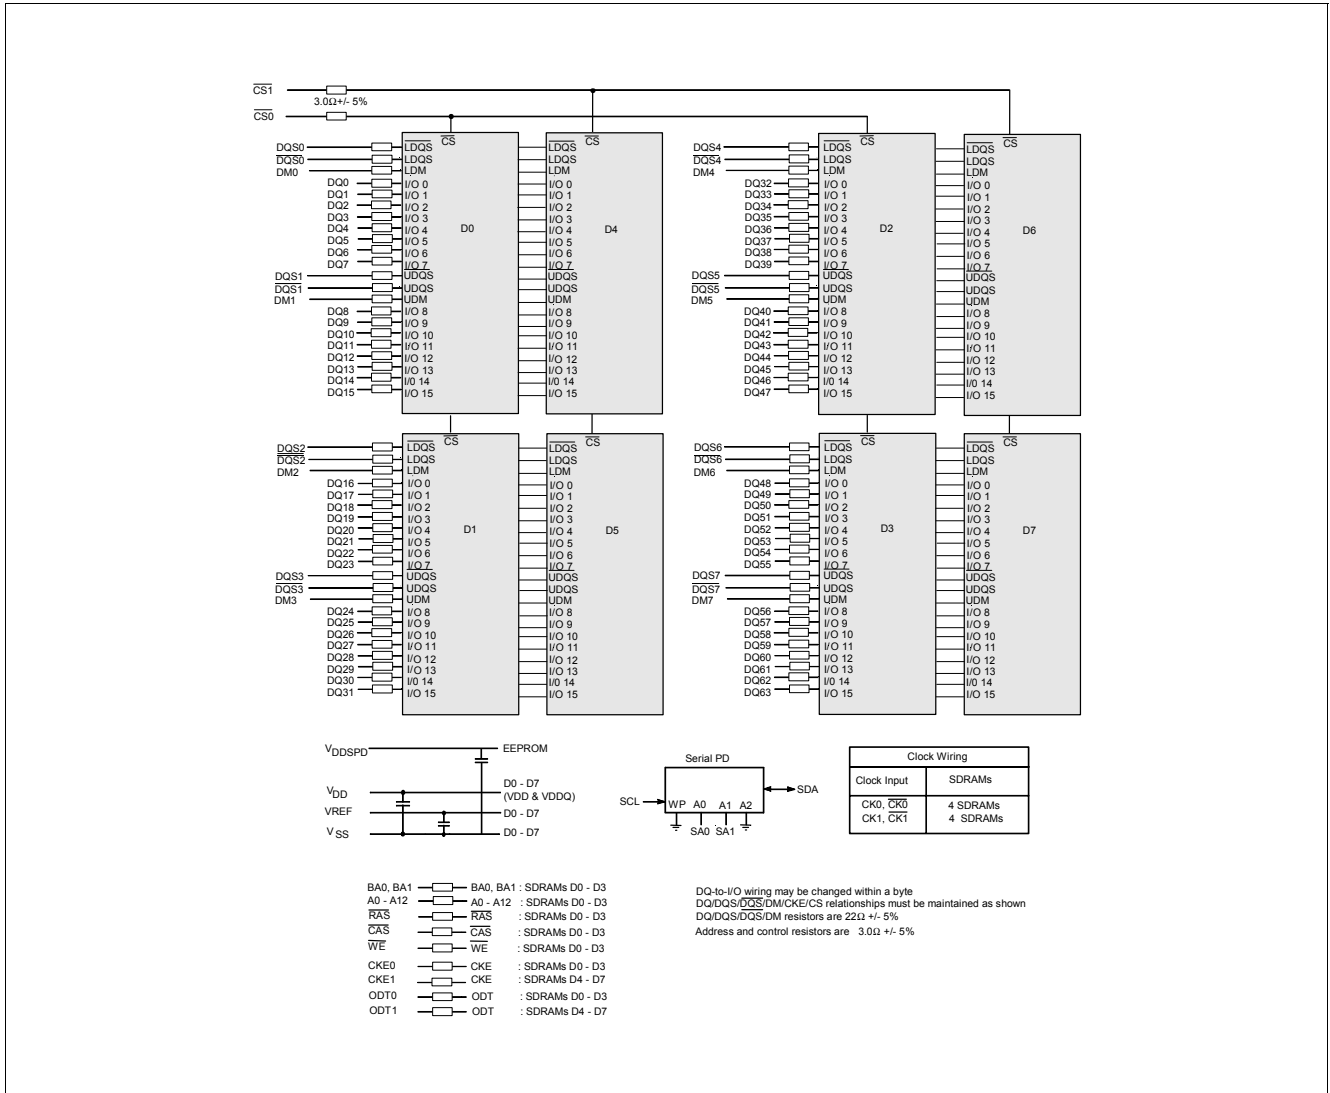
$\overline{CS1}$
3.0Ω+/- 5%
$\overline{CS0}$

DQS0
$\overline{DQS0}$
DM0
DQ0
DQ1
DQ2
DQ3
DQ4
DQ5
DQ6
DQ7
DQS1
$\overline{DQS1}$
DM1
DQ8
DQ9
DQ10
DQ11
DQ12
DQ13
DQ14
DQ15

$\overline{LDQS}$ LDQS LDM I/O 0 I/O 1 I/O 2 I/O 3 I/O 4 I/O 5 I/O 6 I/O 7 UDQS UDQS UDM I/O 8 I/O 9 I/O 10 I/O 11 I/O 12 I/O 13 I/0 14 I/O 15
$\overline{CS}$
D0

$\overline{LDQS}$ LDQS LDM I/O 0 I/O 1 I/O 2 I/O 3 I/O 4 I/O 5 I/O 6 I/O 7 UDQS UDQS UDM I/O 8 I/O 9 I/O 10 I/O 11 I/O 12 I/O 13 I/0 14 I/O 15
$\overline{CS}$
D4

DQS4
$\overline{DQS4}$
DM4
DQ32
DQ33
DQ34
DQ35
DQ36
DQ37
DQ38
DQ39
DQS5
$\overline{DQS5}$
DM5
DQ40
DQ41
DQ42
DQ43
DQ44
DQ45
DQ46
DQ47

$\overline{LDQS}$ LDQS LDM I/O 0 I/O 1 I/O 2 I/O 3 I/O 4 I/O 5 I/O 6 I/O 7 UDQS UDQS UDM I/O 8 I/O 9 I/O 10 I/O 11 I/O 12 I/O 13 I/0 14 I/O 15
$\overline{CS}$
D2

$\overline{LDQS}$ LDQS LDM I/O 0 I/O 1 I/O 2 I/O 3 I/O 4 I/O 5 I/O 6 I/O 7 UDQS UDQS UDM I/O 8 I/O 9 I/O 10 I/O 11 I/O 12 I/O 13 I/0 14 I/O 15
$\overline{CS}$
D6

DQS2
$\overline{DQS2}$
DM2
DQ16
DQ17
DQ18
DQ19
DQ20
DQ21
DQ22
DQ23
DQS3
$\overline{DQS3}$
DM3
DQ24
DQ25
DQ26
DQ27
DQ28
DQ29
DQ30
DQ31

$\overline{LDQS}$ LDQS LDM I/O 0 I/O 1 I/O 2 I/O 3 I/O 4 I/O 5 I/O 6 I/O 7 UDQS UDQS UDM I/O 8 I/O 9 I/O 10 I/O 11 I/O 12 I/O 13 I/0 14 I/O 15
$\overline{CS}$
D1

$\overline{LDQS}$ LDQS LDM I/O 0 I/O 1 I/O 2 I/O 3 I/O 4 I/O 5 I/O 6 I/O 7 UDQS UDQS UDM I/O 8 I/O 9 I/O 10 I/O 11 I/O 12 I/O 13 I/0 14 I/O 15
$\overline{CS}$
D5

DQS6
$\overline{DQS6}$
DM6
DQ48
DQ49
DQ50
DQ51
DQ52
DQ53
DQ54
DQ55
DQS7
$\overline{DQS7}$
DM7
DQ56
DQ57
DQ58
DQ59
DQ60
DQ61
DQ62
DQ63

$\overline{LDQS}$ LDQS LDM I/O 0 I/O 1 I/O 2 I/O 3 I/O 4 I/O 5 I/O 6 I/O 7 UDQS UDQS UDM I/O 8 I/O 9 I/O 10 I/O 11 I/O 12 I/O 13 I/0 14 I/O 15
$\overline{CS}$
D3

$\overline{LDQS}$ LDQS LDM I/O 0 I/O 1 I/O 2 I/O 3 I/O 4 I/O 5 I/O 6 I/O 7 UDQS UDQS UDM I/O 8 I/O 9 I/O 10 I/O 11 I/O 12 I/O 13 I/0 14 I/O 15
$\overline{CS}$
D7

$V_{DDSPD}$ EEPROM
$V_{DD}$ D0 - D7 (VDD & VDDQ)
VREF D0 - D7
$V_{SS}$ D0 - D7

Serial PD
SCL WP A0 A1 A2 SDA
SA0 SA1

| Clock Wiring | |
|---|---|
| Clock Input | SDRAMs |
| CK0, $\overline{CK0}$<br>CK1, $\overline{CK1}$ | 4 SDRAMs<br>4 SDRAMs |

BA0, BA1 BA0, BA1 : SDRAMs D0 - D3
A0 - A12 A0 - A12 : SDRAMs D0 - D3
$\overline{RAS}$ $\overline{RAS}$ : SDRAMs D0 - D3
$\overline{CAS}$ $\overline{CAS}$ : SDRAMs D0 - D3
$\overline{WE}$ $\overline{WE}$ : SDRAMs D0 - D3
CKE0 CKE : SDRAMs D0 - D3
CKE1 CKE : SDRAMs D4 - D7
ODT0 ODT : SDRAMs D0 - D3
ODT1 ODT : SDRAMs D4 - D7

DQ-to-I/O wiring may be changed within a byte
DQ/DQS/$\overline{DQS}$/DM/CKE/CS relationships must be maintained as shown
DQ/DQS/$\overline{DQS}$/DM resistors are 22Ω +/- 5%
Address and control resistors are 3.0Ω +/- 5%